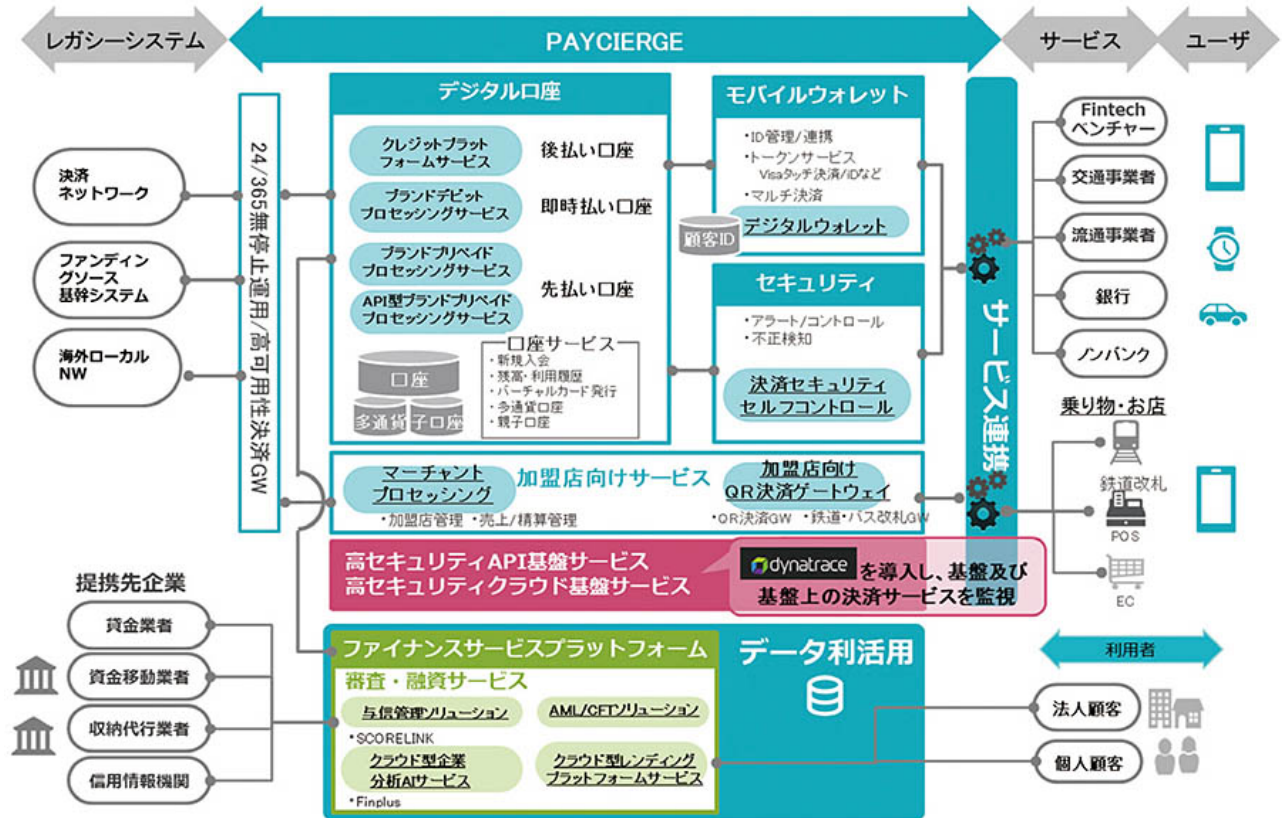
レガシーシステム

PAYCIERGE

サービス

ユーザ

決済ネットワーク

ファンディングソース基幹システム

海外ローカルNW

24/365無停止運用/高可用性決済GW

デジタル口座

クレジットプラットフォームサービス

後払い口座

ブランドデビットプロセッシングサービス

即時払い口座

ブランドプリペイドプロセッシングサービス

API型ブランドプリペイドプロセッシングサービス

先払い口座

口座

多通貨

子口座

口座サービス
・新規入会
・残高・利用履歴
・バーチャルカード発行
・多通貨口座
・親子口座

モバイルウォレット

・ID管理/連携
・トークンサービス
Visaタッチ決済/iDなど
・マルチ決済

顧客ID

デジタルウォレット

セキュリティ

・アラート/コントロール
・不正検知

決済セキュリティセルフコントロール

サービス連携

Fintechベンチャー

交通事業者

流通事業者

銀行

ノンバンク

乗り物・お店

鉄道改札

POS

EC

マーチャントプロセッシング

加盟店向けサービス

加盟店向けQR決済ゲートウェイ

・加盟店管理 ・売上/精算管理

・QR決済GW ・鉄道・バス改札GW

高セキュリティAPI基盤サービス
高セキュリティクラウド基盤サービス

dynatrace を導入し、基盤及び基盤上の決済サービスを監視

提携先企業

貸金業者

資金移動業者

収納代行業者

信用情報機関

ファイナンスサービスプラットフォーム

データ利活用

審査・融資サービス

与信管理ソリューション

・SCORELINK

AML/CFTソリューション

クラウド型企業分析AIサービス

・Finplus

クラウド型レンディングプラットフォームサービス

利用者

法人顧客

個人顧客